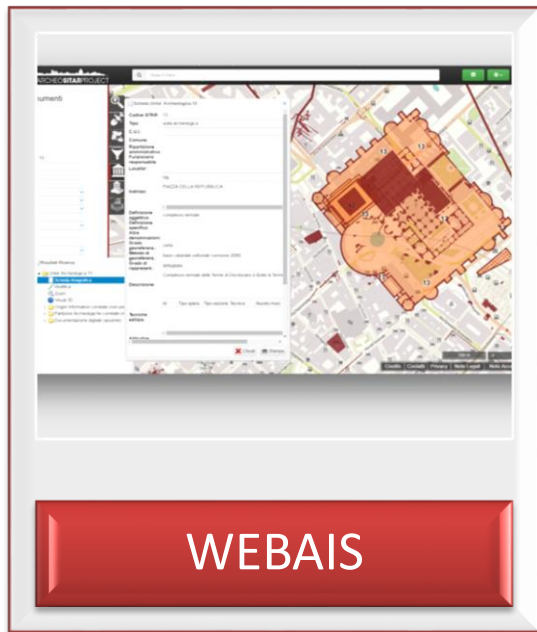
ARCHEOSTARPROJECT

umenti

Scheda Unita' Archeologica 10

Codice STAR
Tipo
Comune
Ripartizione amministrativa
Funzionario responsabile
Località
Indirizzo
PIAZZA DELLA REPUBBLICA
Definizione oggettiva
Definizione specifica
Altra denominazione
Grado di generalizzazione
Metodo di georeferenziazione
Grado di rappresent.
Descrizione
Tecniche edilizie

Chiudi
Stampa

13
12
13
13
12

Crediti
Contatti
Privacy
Note Legali

WEBAIS